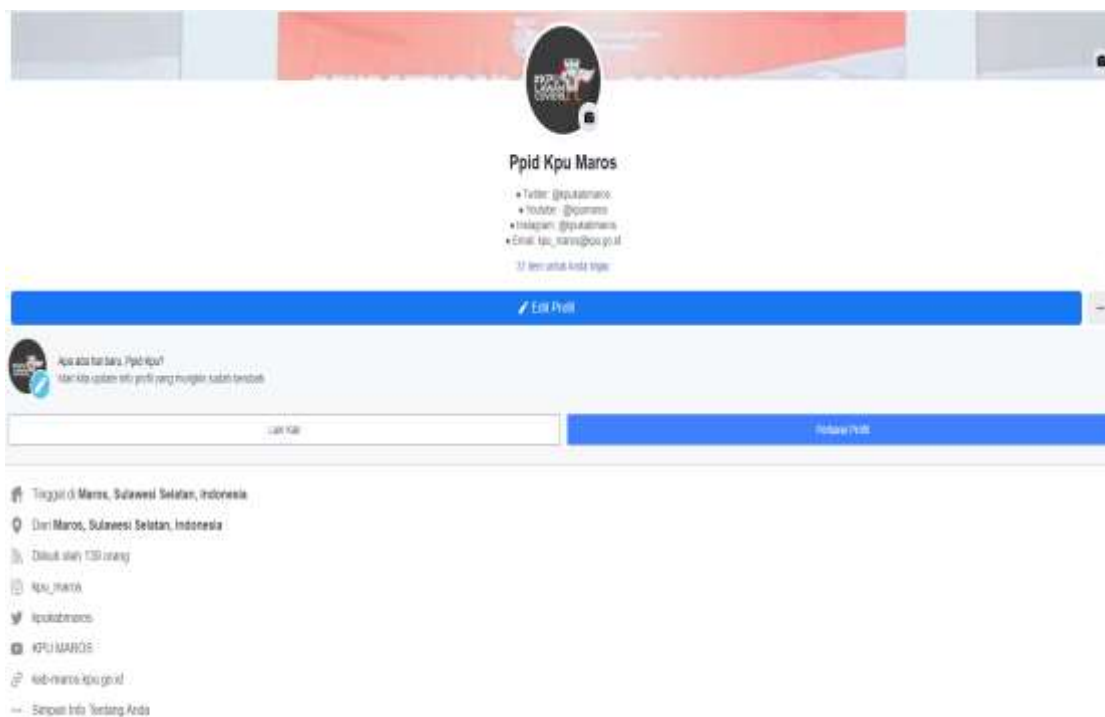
Ppid Kpu Maros

• Twitter: @kpukabmaros
• Youtube: @kpumaros
• Instagram: @kpukabmaros
• Email: kpu_maros@kpu.go.id

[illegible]

Edit Profil

Apa ada hal baru, Ppid Kpu?
Mari kita update info profil yang mungkin sudah berubah

Lain Kali

Perbarui Profil

Tinggal di Maros, Sulawesi Selatan, Indonesia

Dari Maros, Sulawesi Selatan, Indonesia

Diikuti oleh 139 orang

kpu_maros

kpukabmaros

KPU MAROS

kab-maros.kpu.go.id

Simpan Info Tentang Anda